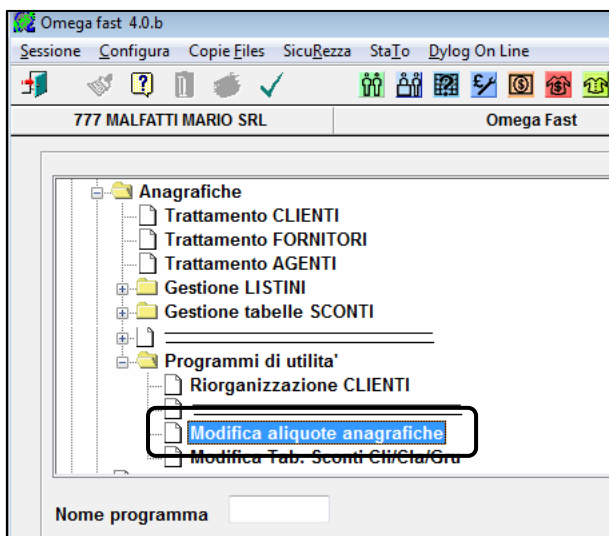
Omega fast 4.0.b

Sessione Configura Copie Files SicuRezza StaTo Dylog On Line

777 MALFATTI MARIO SRL

Omega Fast

Anagrafiche
Trattamento CLIENTI
Trattamento FORNITORI
Trattamento AGENTI
Gestione LISTINI
Gestione tabelle SCONTI
Programmi di utilita'
Riorganizzazione CLIENTI
Modifica aliquote anagrafiche
Modifica Tab. Sconti Cli/Cla/Gru

Nome programma